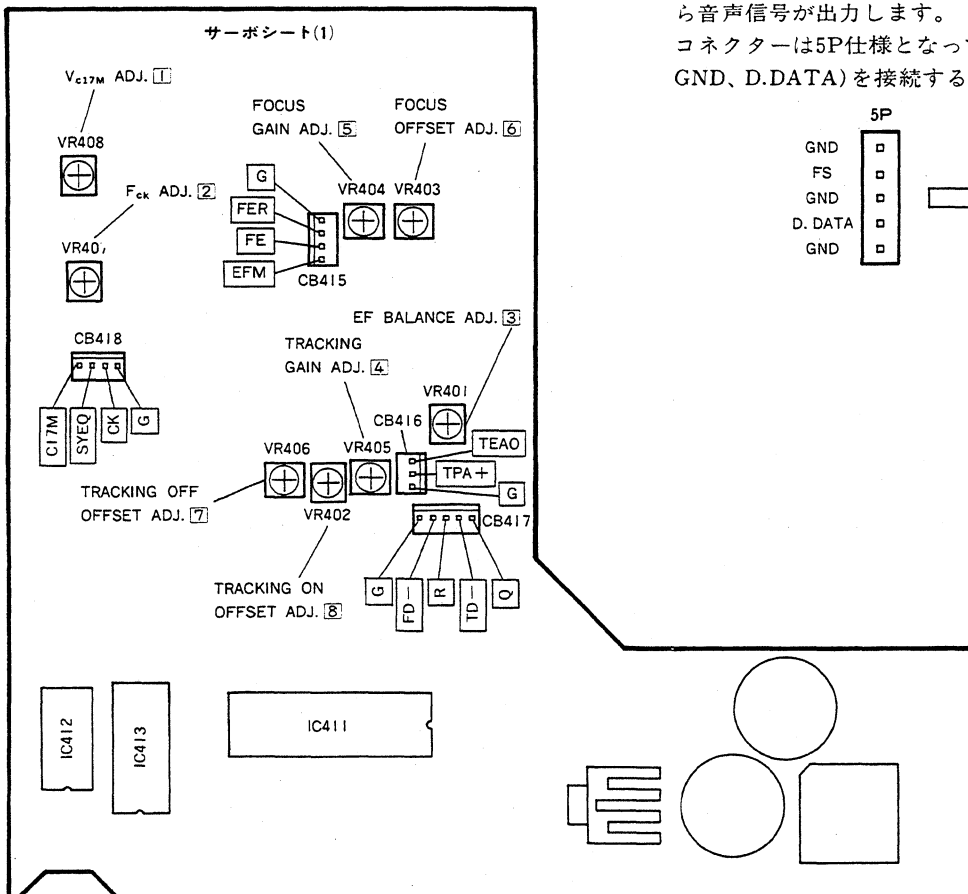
ら音声信号が出力します。
コネクターは5P仕様となって
GND、D.DATA)を接続する

サーボシート(1)

$V_{c17M}$ ADJ. 1

VR408

$F_{ck}$ ADJ. 2

VR407

FOCUS GAIN ADJ. 5

FOCUS OFFSET ADJ. 6

VR404 VR403

G
FER
FE
EFM
CB415

5P
GND
FS
GND
D. DATA
GND

EF BALANCE ADJ. 3

CB418

TRACKING GAIN ADJ. 4

VR401

C17M
SYEQ
CK
G

CB416
TEAO
TPA+
G

VR406 VR405

TRACKING OFF OFFSET ADJ. 7

VR402

CB417

TRACKING ON OFFSET ADJ. 8

G
FD−
R
TD−
Q

IC412
IC413
IC411